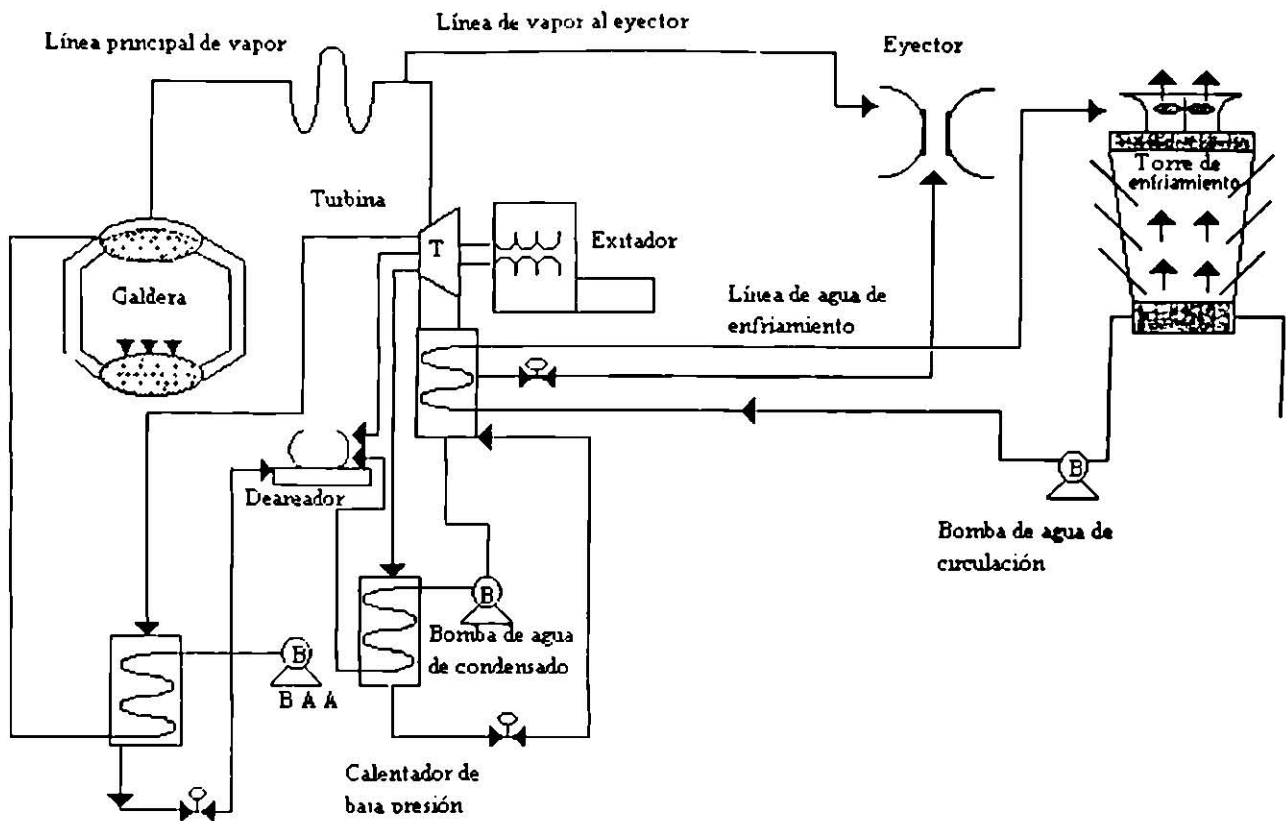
Línea de vapor al eyector

Línea principal de vapor

Eyector

Torre de enfriamiento

Turbina

T

Exitador

Galdera

Línea de agua de enfriamiento

Deareador

Bomba de agua de circulación

B

B

Bomba de agua de condensado

B

B A A

Calentador de baja presión